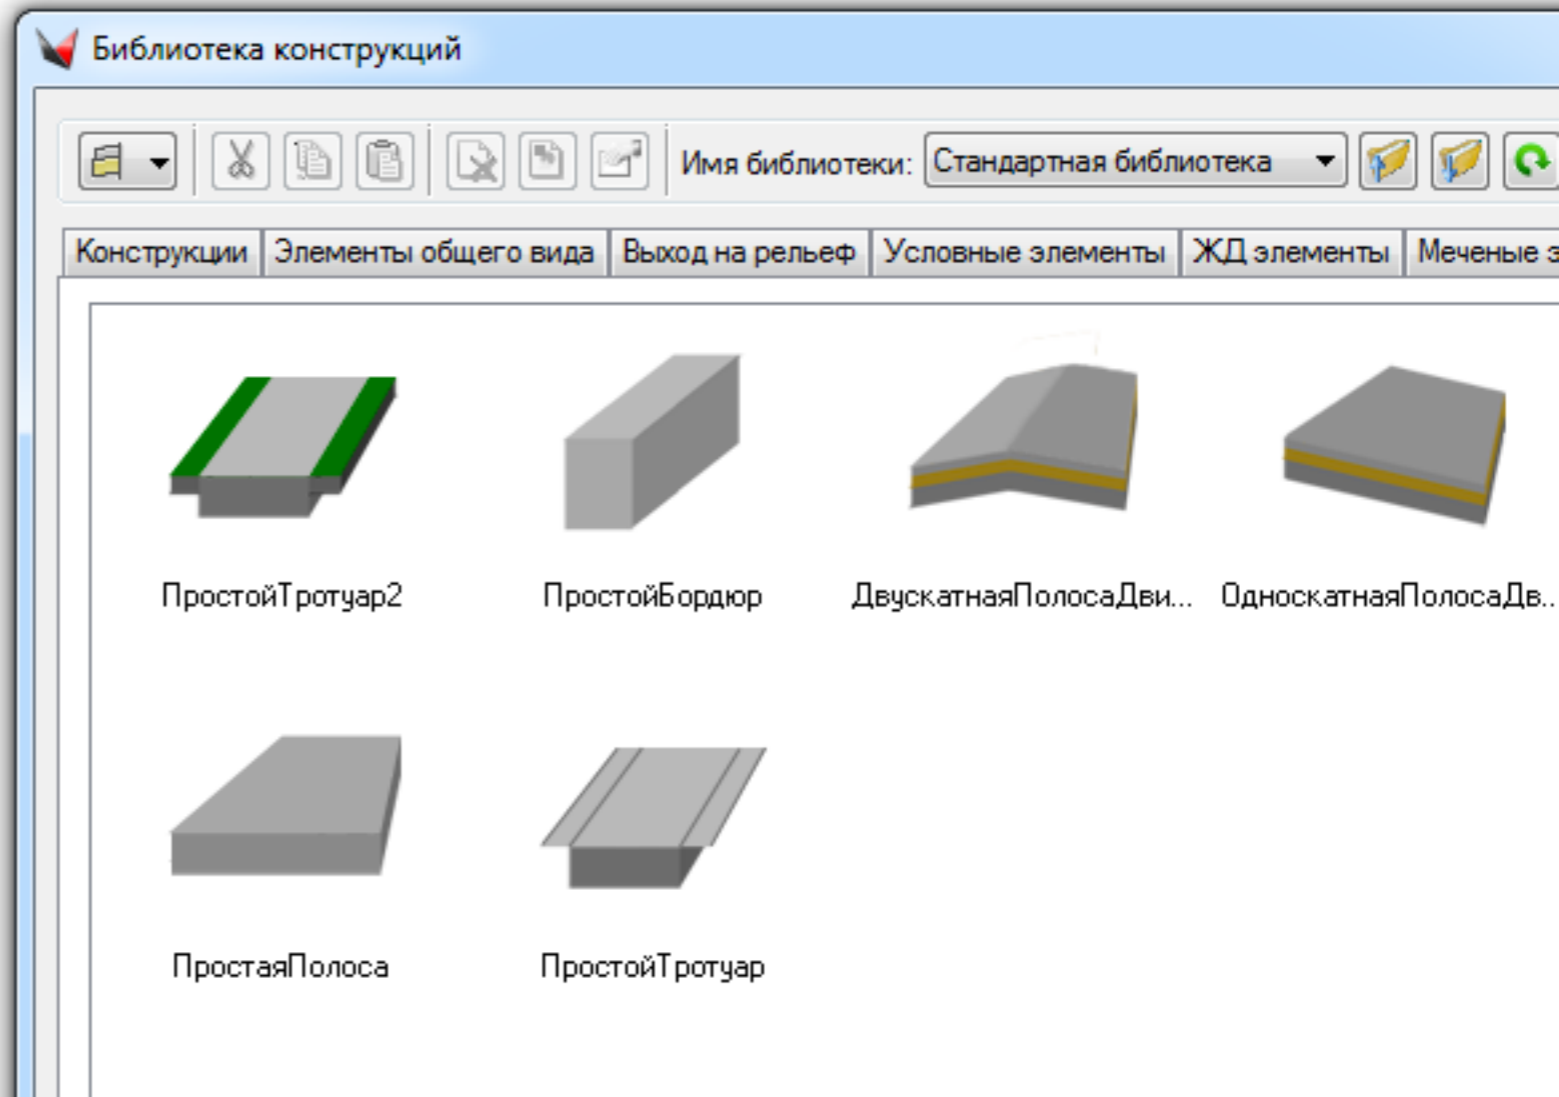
Библиотека конструкций

Имя библиотеки: Стандартная библиотека

Конструкции | Элементы общего вида | Выход на рельеф | Условные элементы | ЖД элементы | Меченые э

ПростойТротуар2
ПростойБордюр
ДвускатнаяПолосаДви...
ОдноскатнаяПолосаДв...
ПростаяПолоса
ПростойТротуар